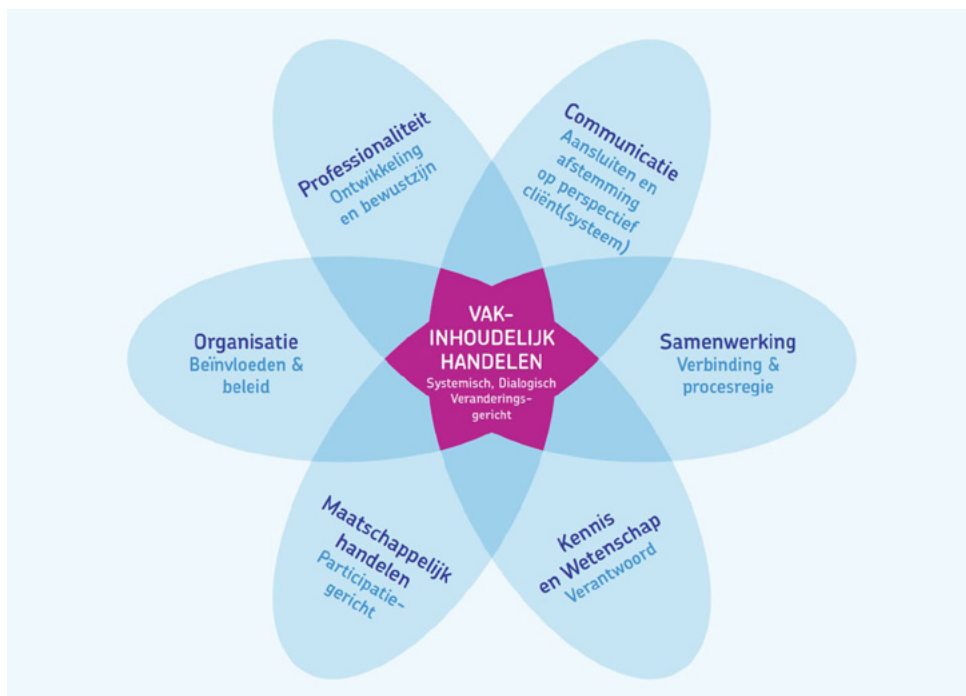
Professionaliteit
Ontwikkeling en bewustzijn

Communicatie
Aansluiten en afstemming op perspectief cliënt(systeem)

Organisatie
Beïnvloeden & beleid

VAK-INHOUDELIJK HANDELEN
Systemisch, Dialogisch Veranderingsgericht

Samenwerking
Verbinding & procesregie

Maatschappelijk handelen
Participatiegericht

Kennis en Wetenschap
Verantwoord